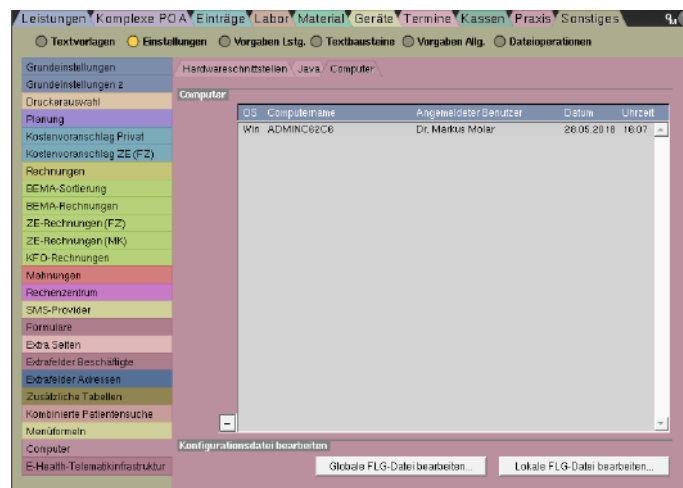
Leistungen Komplexe PO A Einträge Labor Material Geräte Termine Kassen Praxis Sonstiges

Textvorlagen Einstellungen Vorgaben Lstg. Textbausteine Vorgaben Allg. Dateioperationen

Grundeinstellungen
Grundeinstellungen 2
Druckerauswahl
Planung
Kostenvoranschlag Privat
Kostenvoranschlag ZE (FZ)
Rechnungen
BEMA-Sortierung
BEMA-Rechnungen
ZE-Rechnungen (FZ)
ZE-Rechnungen (MK)
KFO-Rechnungen
Mahnungen
Rechenzentrum
SMS-Provider
Formulare
Extra Seiten
Extrafelder Beschäftigte
Extrafelder Adressen
Zusätzliche Tabellen
Kombinierte Patientensuche
Menüformeln
Computer
E-Health-Telematikinfrastruktur

Hardwareschnittstellen Java Computer

Computer

| OS | Computername | Angemeldeter Benutzer | Datum | Uhrzeit |
|---|---|---|---|---|
| Win | ADMINC62C6 | Dr. Markus Molar | 28.05.2018 | 16:07 |

Konfigurationsdatei bearbeiten

Globale FLG-Datei bearbeiten...
Lokale FLG-Datei bearbeiten...